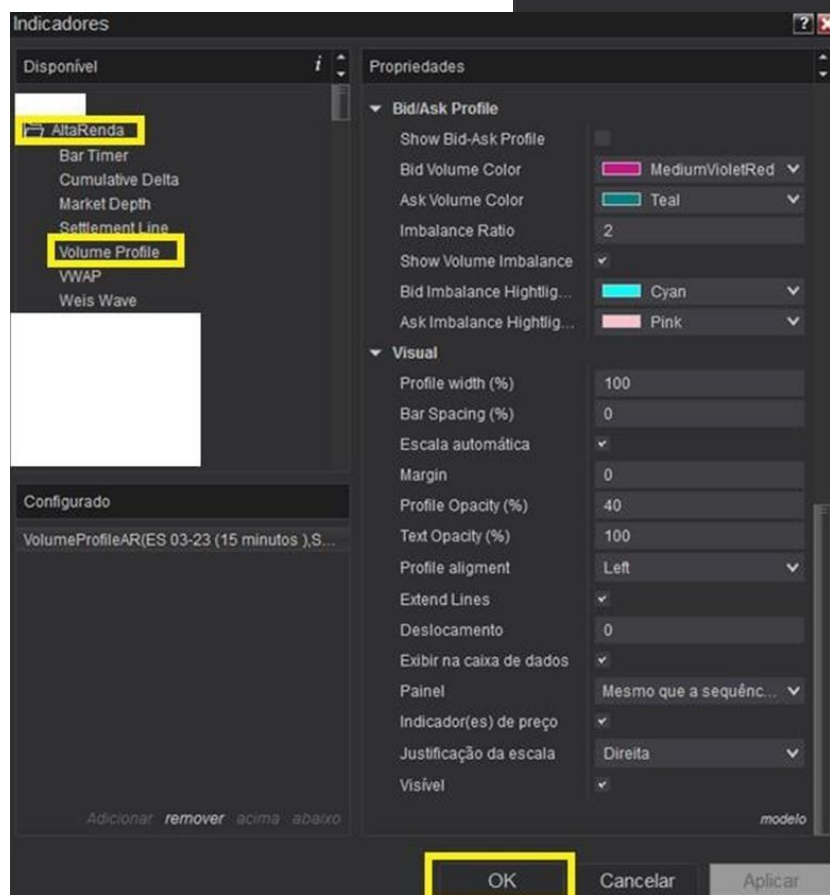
Indicadores

Disponível

AltaRenda
Bar Timer
Cumulative Delta
Market Depth
Settlement Line
Volume Profile
VWAP
Weis Wave

Configurado

VolumeProfileAR(ES 03-23 (15 minutos ),S...

Adicionar remover acima abaixo

Propriedades

Bid/Ask Profile

| | |
|---|---|
| Show Bid-Ask Profile | |
| Bid Volume Color | MediumVioletRed |
| Ask Volume Color | Teal |
| Imbalance Ratio | 2 |
| Show Volume Imbalance | |
| Bid Imbalance Hightlig... | Cyan |
| Ask Imbalance Hightlig... | Pink |

Visual

| | |
|---|---|
| Profile width (%) | 100 |
| Bar Spacing (%) | 0 |
| Escala automática | |
| Margin | 0 |
| Profile Opacity (%) | 40 |
| Text Opacity (%) | 100 |
| Profile aligment | Left |
| Extend Lines | |
| Deslocamento | 0 |
| Exibir na caixa de dados | |
| Painel | Mesmo que a sequênc... |
| Indicador(es) de preço | |
| Justificação da escala | Direita |
| Visível | |

modelo

OK Cancelar Aplicar